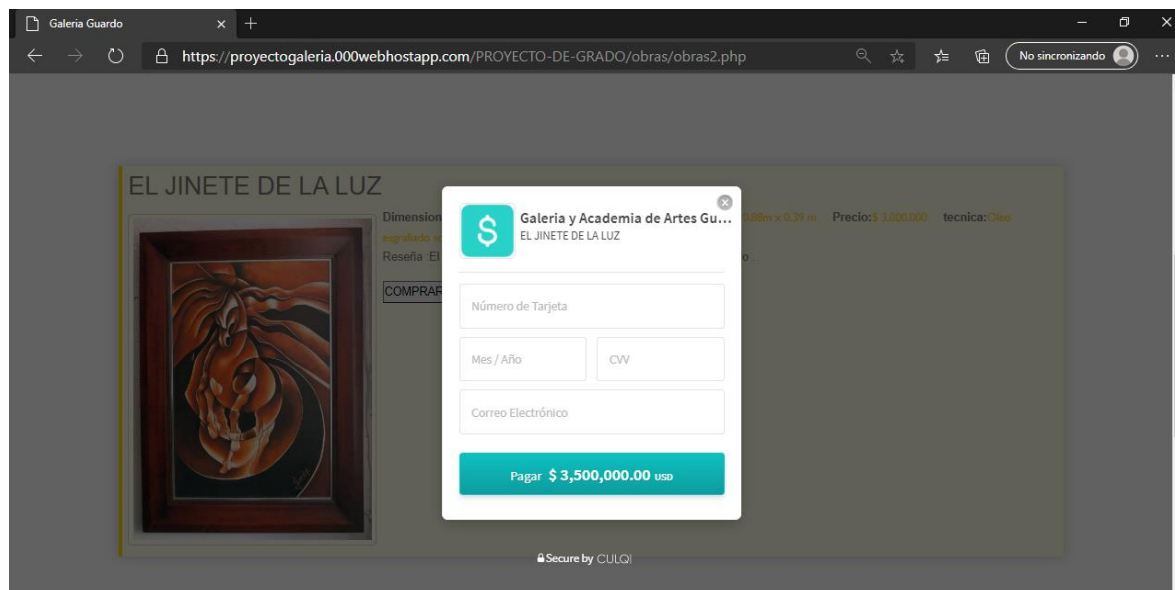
Galeria Guardo

https://proyectogaleria.000webhostapp.com/PROYECTO-DE-GRADO/obras/obras2.php

No sincronizando

EL JINETE DE LA LUZ

Dimension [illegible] 0.88m x 0.39 m Precio: $ 1.000.000 tecnica: Oleo esgrafiado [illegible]

Reseña : El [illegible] o .

COMPRAR

Galeria y Academia de Artes Gu...
EL JINETE DE LA LUZ

Número de Tarjeta

Mes / Año

CVV

Correo Electrónico

Pagar $ 3,500,000.00 USD

Secure by CULQI